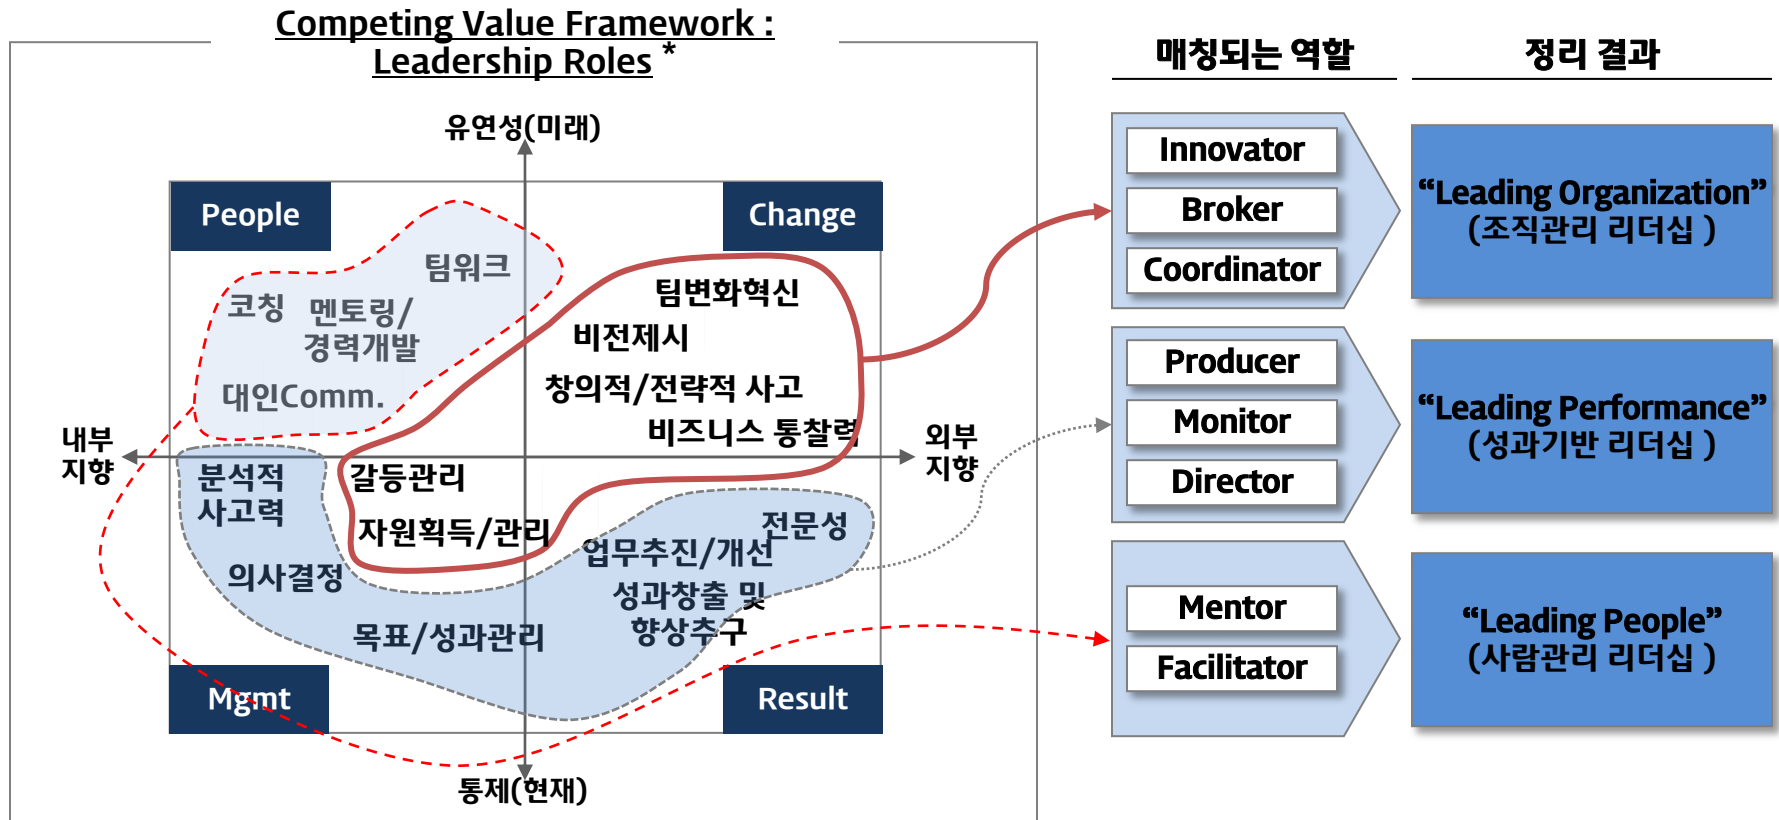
Competing Value Framework : Leadership Roles *

유연성(미래)

People

Change

팀워크

코칭

멘토링/ 경력개발

대인Comm.

팀변화혁신

비전제시

창의적/전략적 사고

비즈니스 통찰력

내부 지향

외부 지향

분석적 사고력

갈등관리

자원획득/관리

전문성

업무추진/개선

의사결정

성과창출 및 향상추구

목표/성과관리

Mgmt

Result

통제(현재)

매칭되는 역할

정리 결과

Innovator

Broker

Coordinator

“Leading Organization” (조직관리 리더십 )

Producer

Monitor

Director

“Leading Performance” (성과기반 리더십 )

Mentor

Facilitator

“Leading People” (사람관리 리더십 )